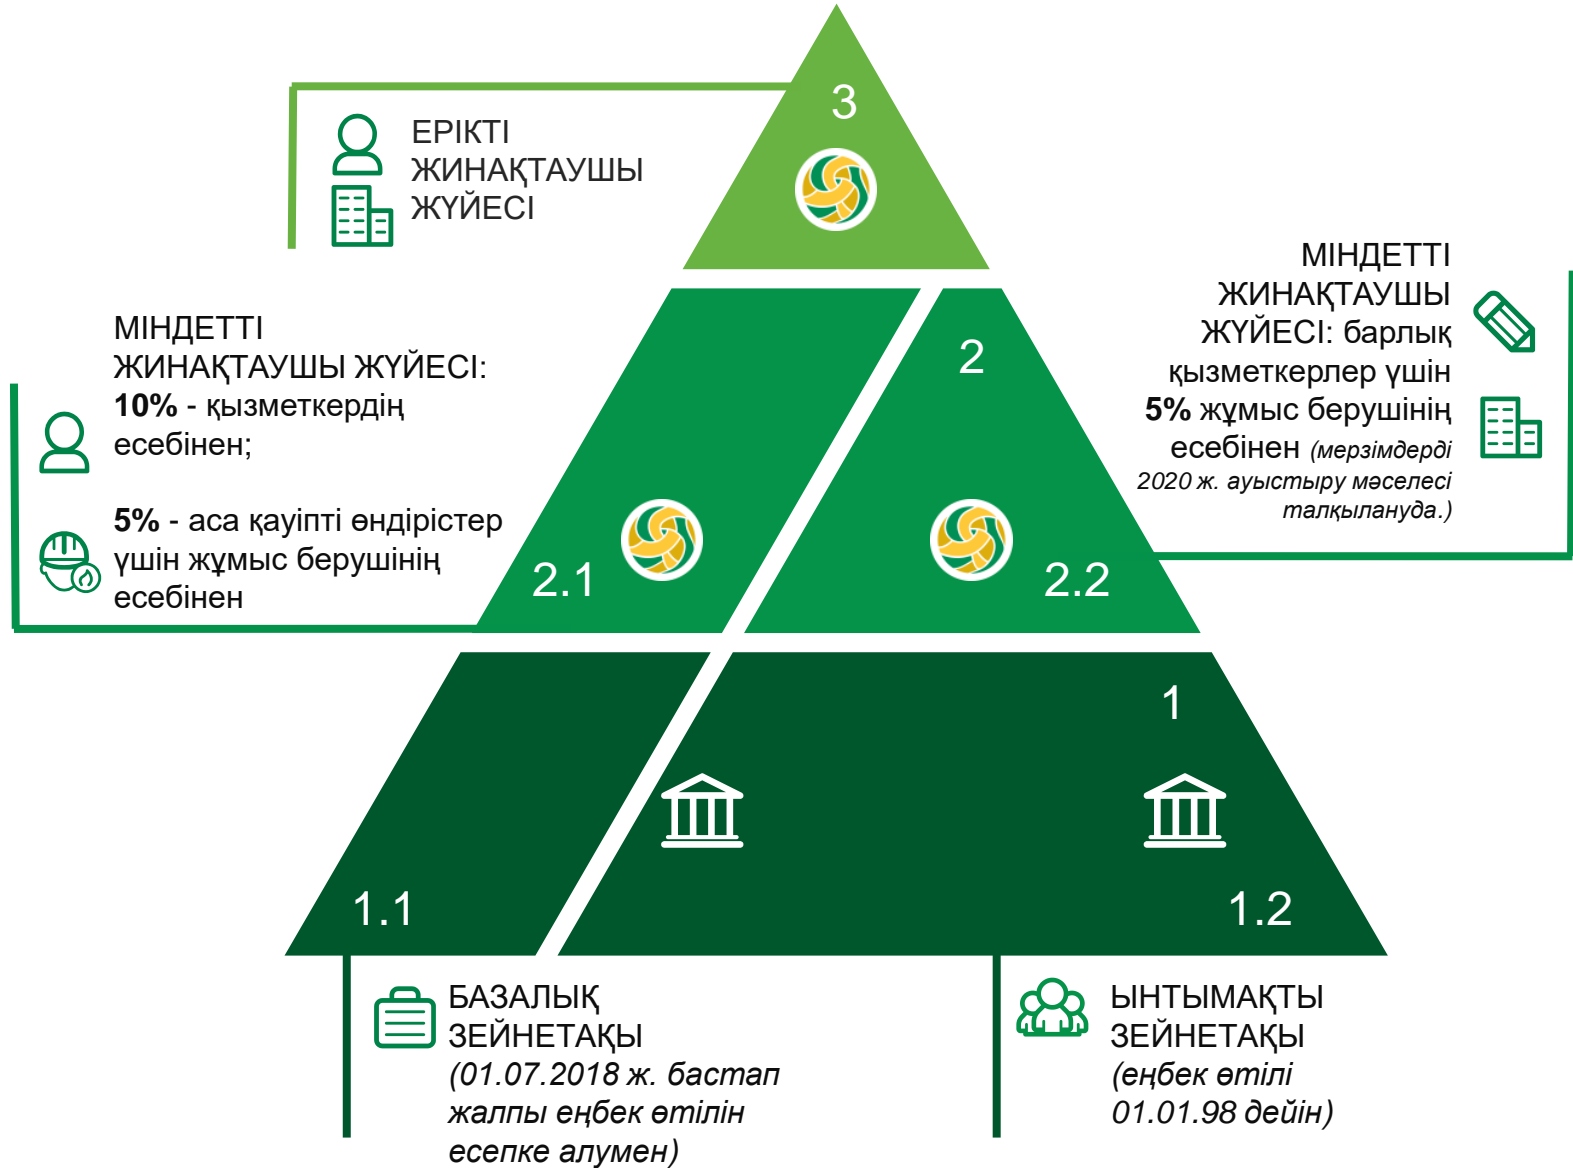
3

ЕРІКТІ ЖИНАҚТАУШЫ ЖҮЙЕСІ

МІНДЕТТІ ЖИНАҚТАУШЫ ЖҮЙЕСІ: барлық қызметкерлер үшін **5%** жұмыс берушінің есебінен *(мерзімдерді 2020 ж. ауыстыру мәселесі талқылануда.)*

2

МІНДЕТТІ ЖИНАҚТАУШЫ ЖҮЙЕСІ: **10%** - қызметкердің есебінен;

**5%** - аса қауіпті өндірістер үшін жұмыс берушінің есебінен

2.1

2.2

1

1.1

1.2

БАЗАЛЫҚ ЗЕЙНЕТАҚЫ *(01.07.2018 ж. бастап жалпы еңбек өтілін есепке алумен)*

ЫНТЫМАҚТЫ ЗЕЙНЕТАҚЫ *(еңбек өтілі 01.01.98 дейін)*